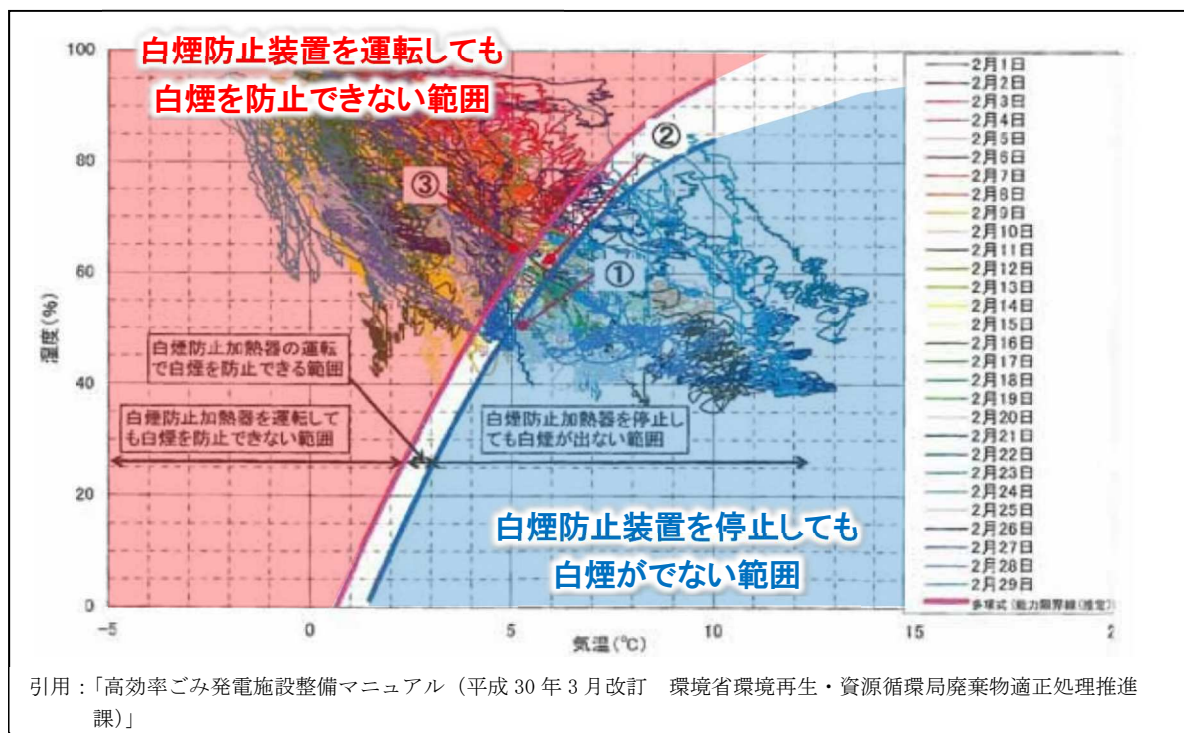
白煙防止装置を運転しても
白煙を防止できない範囲

100
80
60
40
20
0

湿度(%)

③
②
①

白煙防止加熱器の運転で白煙を防止できる範囲

白煙防止加熱器を運転しても白煙を防止できない範囲

白煙防止加熱器を停止しても白煙が出ない範囲

白煙防止装置を停止しても
白煙がでない範囲

-5
0
5
10
15
2

気温(°C)

2月1日
2月2日
2月3日
2月4日
2月5日
2月6日
2月7日
2月8日
2月9日
2月10日
2月11日
2月12日
2月13日
2月14日
2月15日
2月16日
2月17日
2月18日
2月19日
2月20日
2月21日
2月22日
2月23日
2月24日
2月25日
2月26日
2月27日
2月28日
2月29日
多項式（能力限界線（推定））

引用：「高効率ごみ発電施設整備マニュアル（平成 30 年 3 月改訂　環境省環境再生・資源循環局廃棄物適正処理推進課）」